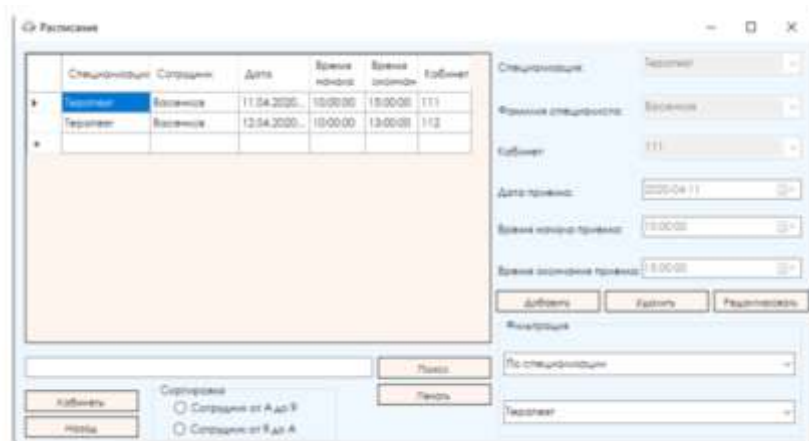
Расписание

| | Специализация | Сотрудник | Дата | Время начала | Время окончания | Кабинет |
|---|---|---|---|---|---|---|
| ▸ | Терапевт | Васечкова | 11.04.2020... | 10:00:00 | 13:00:00 | 111 |
| | Терапевт | Васечкова | 12.04.2020... | 10:00:00 | 13:00:00 | 112 |
| * | | | | | | |

Специализация: Терапевт
Фамилия специалиста: Васечкова
Кабинет: 111
Дата приема: 2020-04-11
Время начала приема: 10:00:00
Время окончания приема: 13:00:00

Добавить
Удалить
Редактировать

Фильтрация
По специализации
Терапевт

Поиск
Печать

Кабинеты
Назад

Сортировка
Сотрудник от А до Я
Сотрудник от Я до А